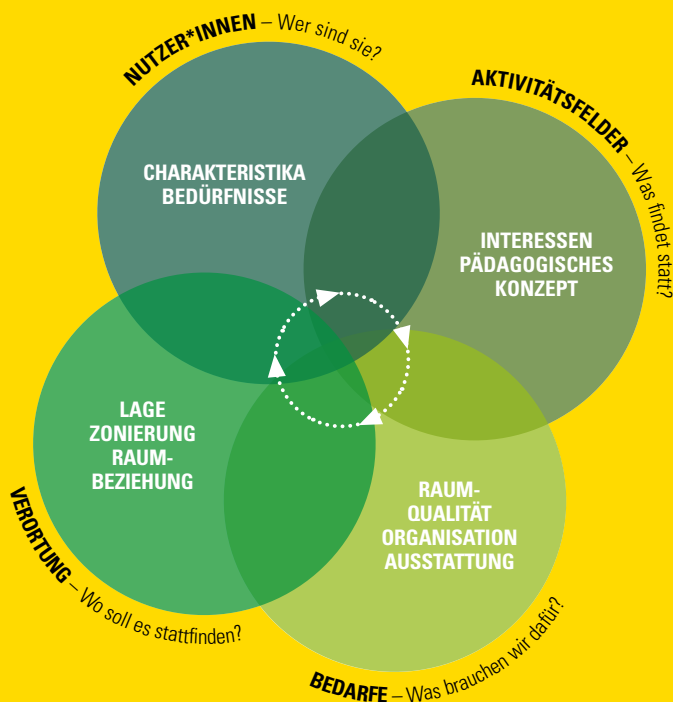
NUTZER*INNEN – Wer sind sie?

CHARAKTERISTIKA BEDÜRFNISSE

AKTIVITÄTSFELDER – Was findet statt?

INTERESSEN PÄDAGOGISCHES KONZEPT

LAGE ZONIERUNG RAUMBEZIEHUNG

VERORTUNG – Wo soll es stattfinden?

RAUMQUALITÄT ORGANISATION AUSSTATTUNG

BEDARFE – Was brauchen wir dafür?